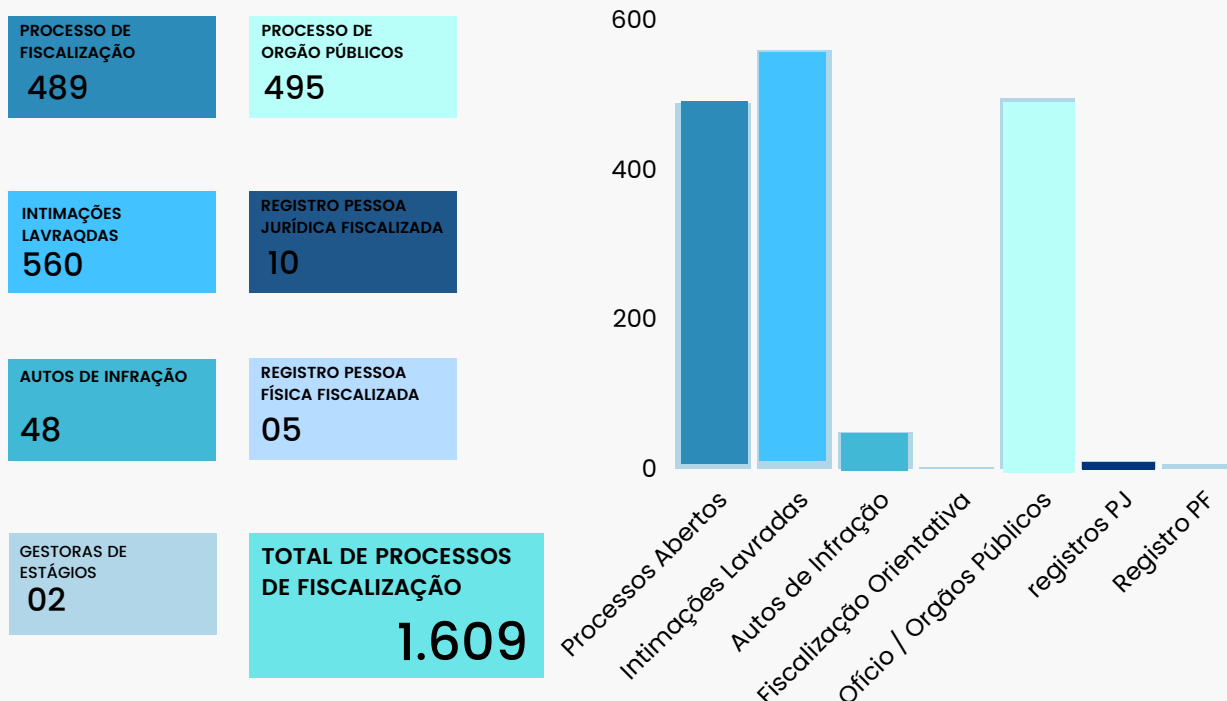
PROCESSO DE FISCALIZAÇÃO
489

PROCESSO DE ORGÃO PÚBLICOS
495

INTIMAÇÕES LAVRAQDAS
560

REGISTRO PESSOA JURÍDICA FISCALIZADA
10

AUTOS DE INFRAÇÃO
48

REGISTRO PESSOA FÍSICA FISCALIZADA
05

GESTORAS DE ESTÁGIOS
02

TOTAL DE PROCESSOS DE FISCALIZAÇÃO
1.609

600
400
200
0

Processos Abertos
Intimações Lavradas
Autos de Infração
Fiscalização Orientativa
Ofício / Orgãos Públicos
registros PJ
Registro PF